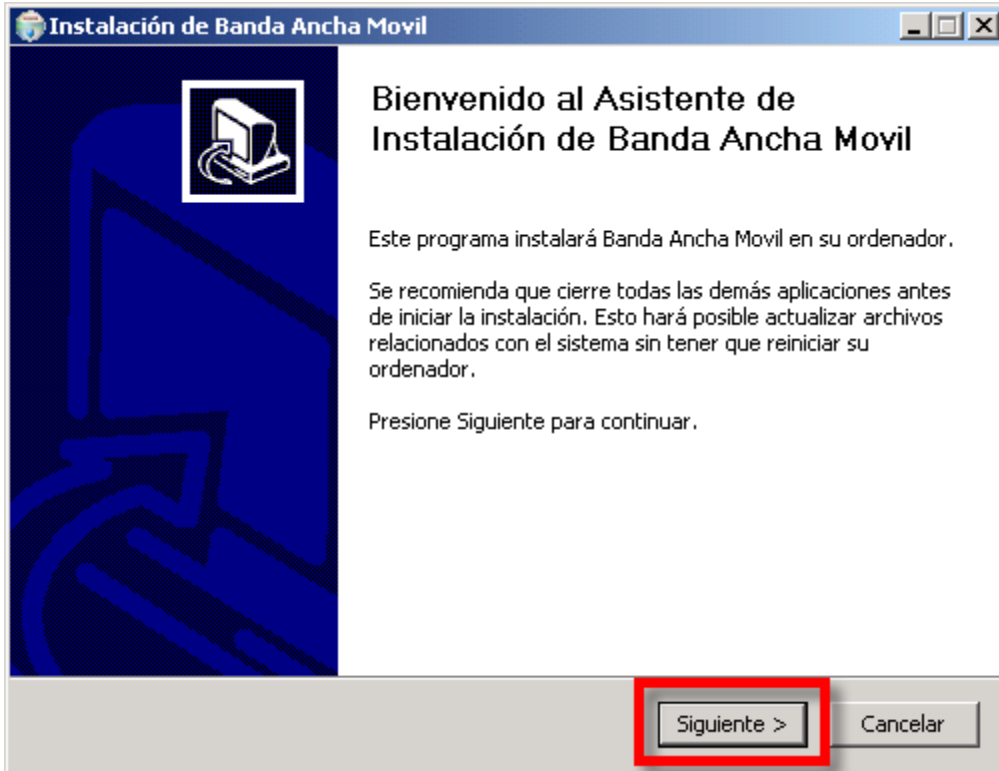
Instalación de Banda Ancha Movil

Bienvenido al Asistente de Instalación de Banda Ancha Movil

Este programa instalará Banda Ancha Movil en su ordenador.

Se recomienda que cierre todas las demás aplicaciones antes de iniciar la instalación. Esto hará posible actualizar archivos relacionados con el sistema sin tener que reiniciar su ordenador.

Presione Siguiente para continuar.

Siguiente >
Cancelar